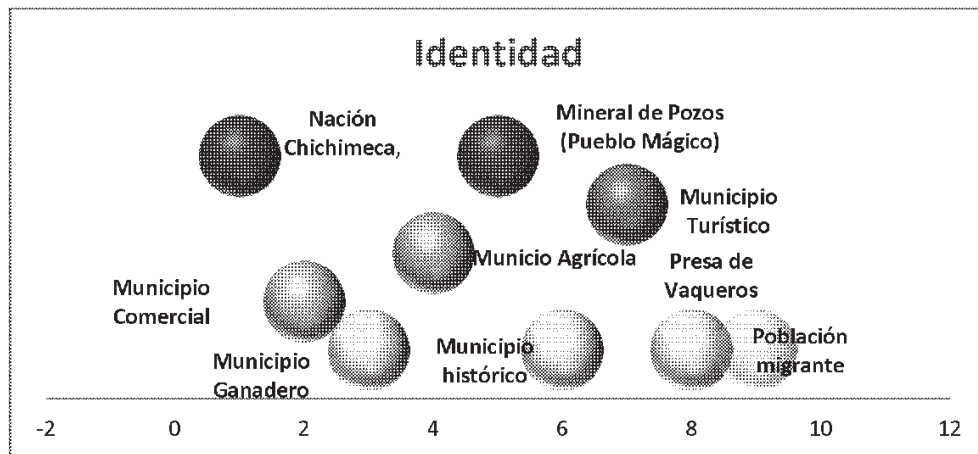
Identidad

Nación Chichimeca,

Mineral de Pozos (Pueblo Mágico)

Municipio Turístico

Municio Agrícola

Presa de Vaqueros

Municipio Comercial

Municipio Ganadero

Municipio histórico

Población migrante

-2 0 2 4 6 8 10 12